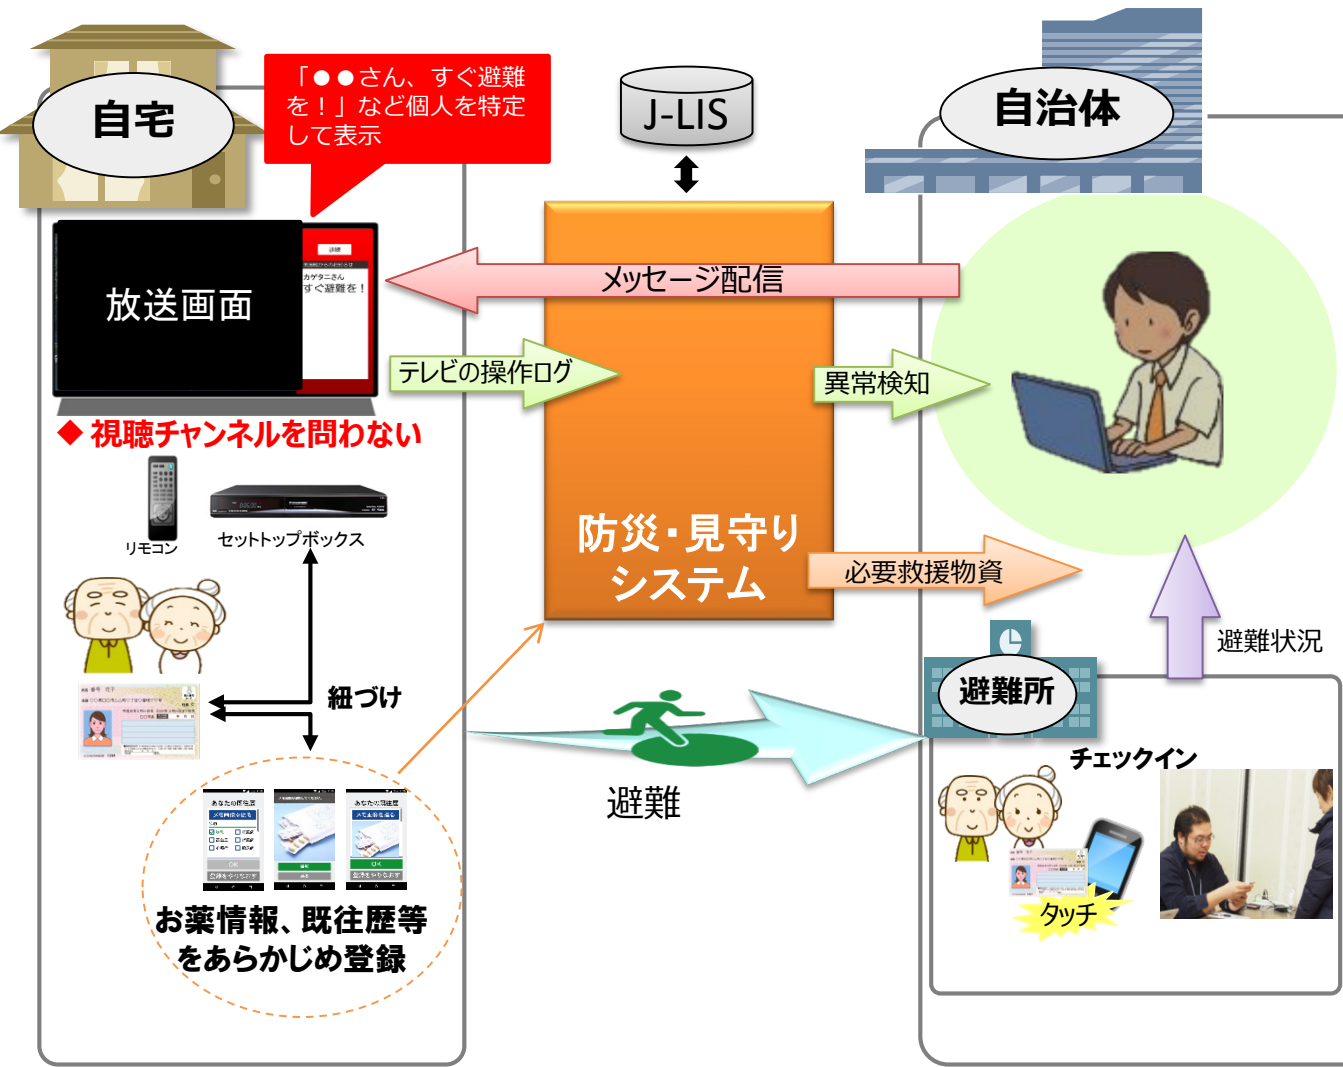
自宅

「●●さん、すぐ避難を！」など個人を特定して表示

J-LIS

自治体

放送画面

カゲタニさん
すぐ避難を！

メッセージ配信

テレビの操作ログ

異常検知

◆ 視聴チャンネルを問わない

リモコン

セットトップボックス

防災・見守りシステム

必要救援物資

避難状況

紐づけ

避難所

避難

チェックイン

タッチ

お薬情報、既往歴等をあらかじめ登録